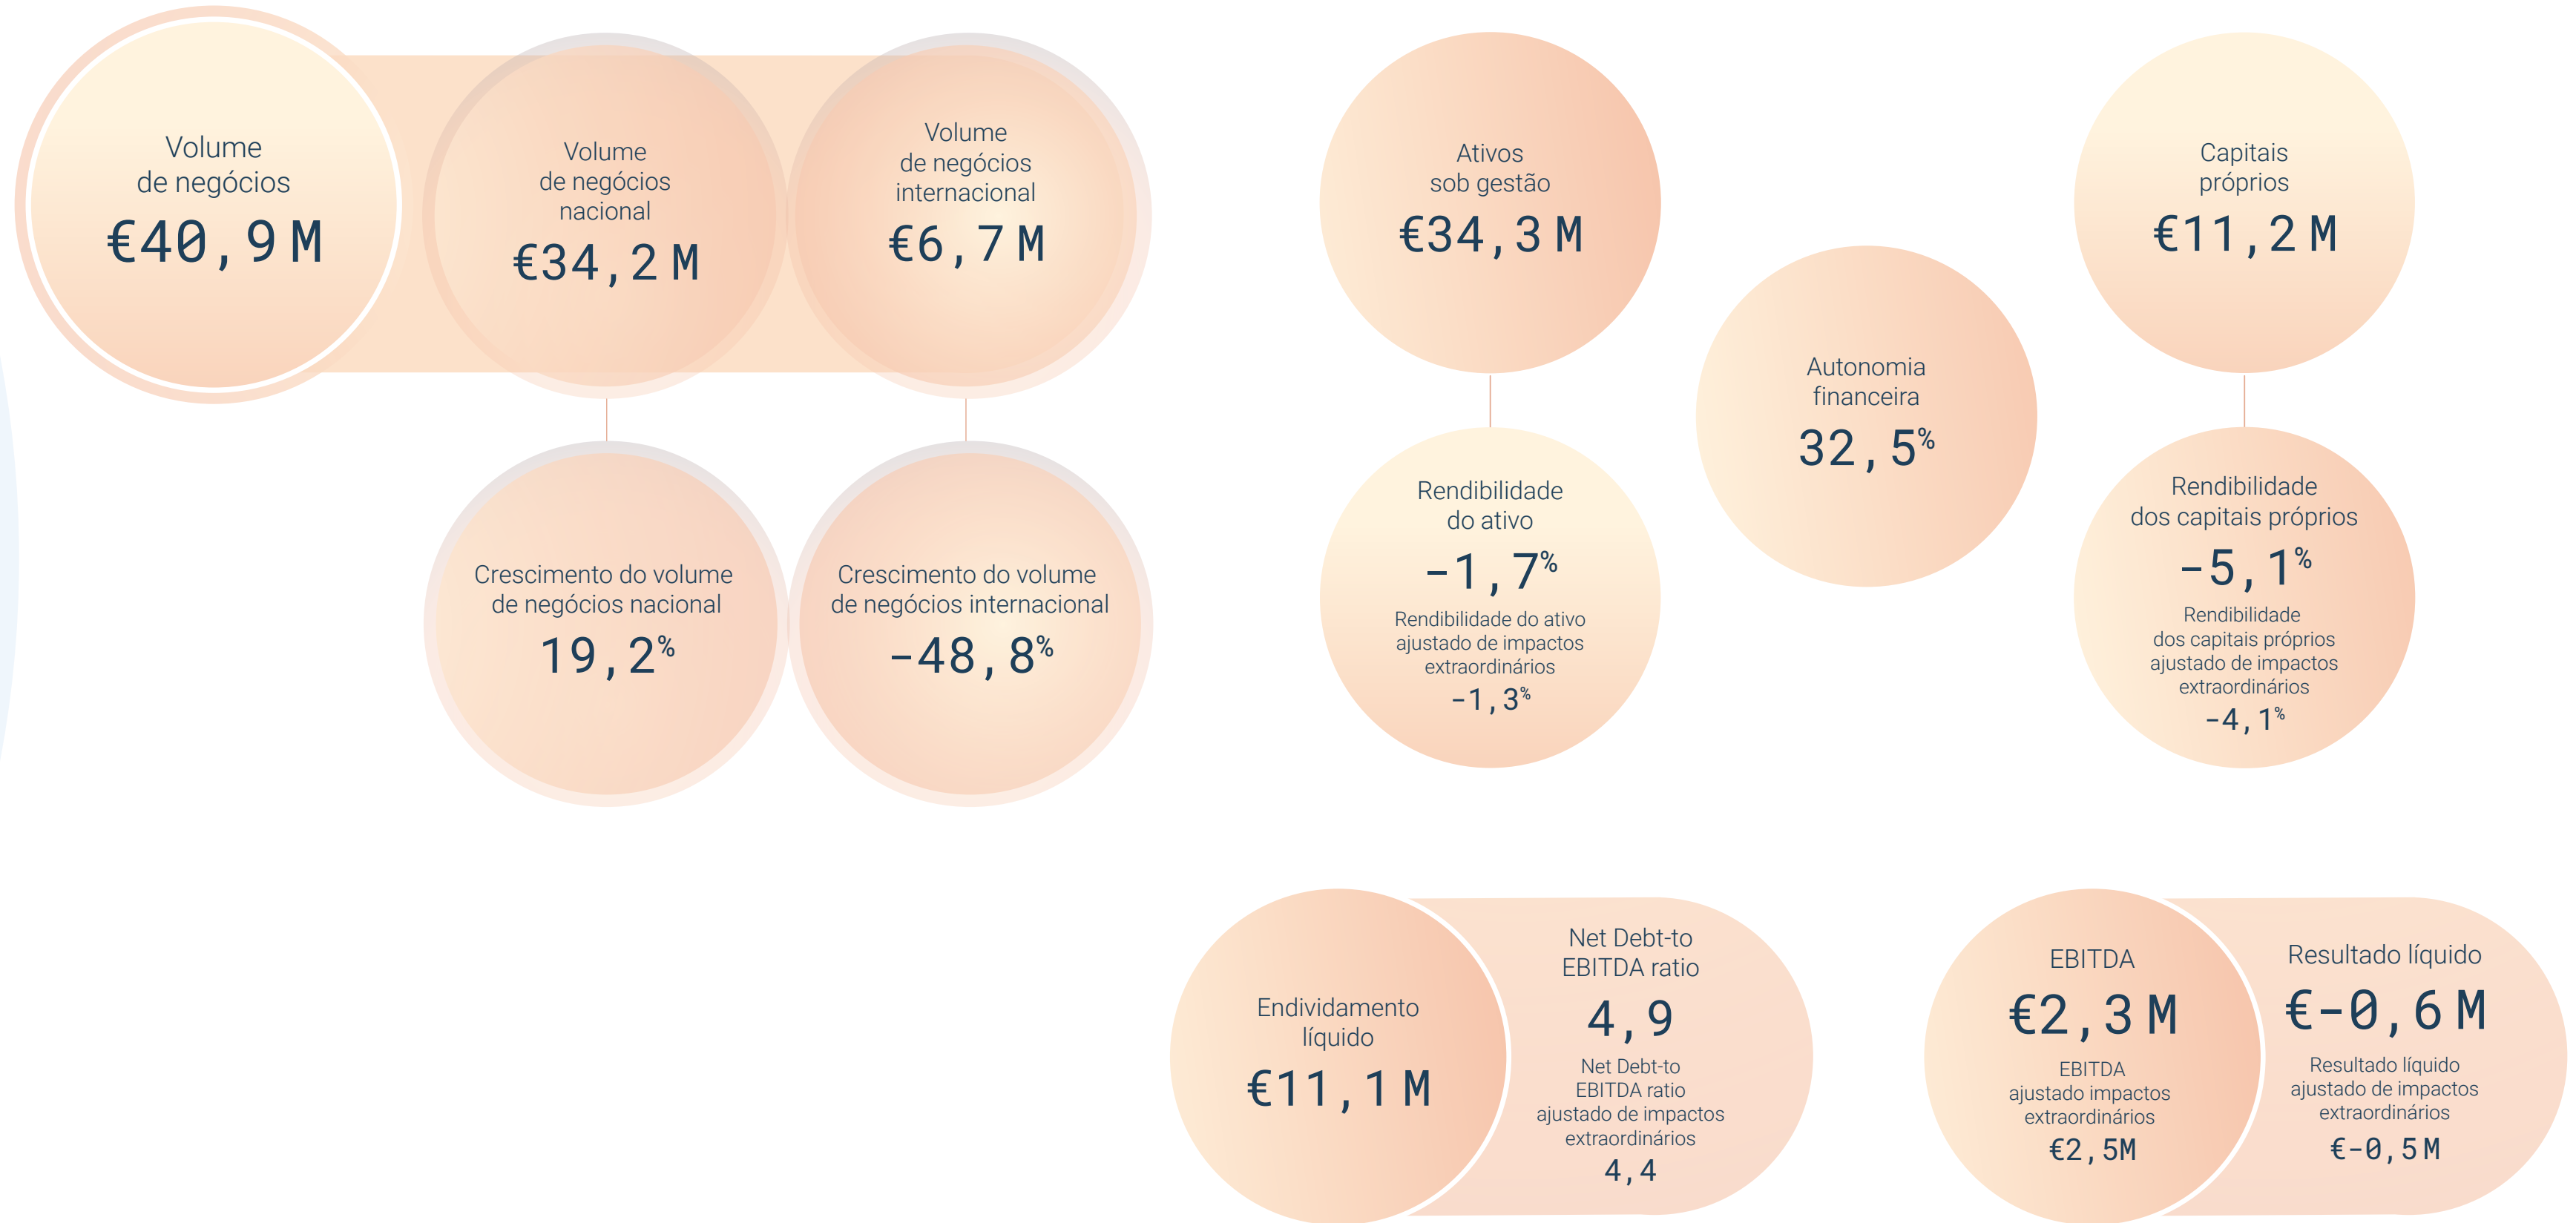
Volume de negócios
€40,9M

Volume de negócios nacional
€34,2M

Volume de negócios internacional
€6,7M

Crescimento do volume de negócios nacional
19,2%

Crescimento do volume de negócios internacional
-48,8%

Ativos sob gestão
€34,3M

Rendibilidade do ativo
-1,7%
Rendibilidade do ativo ajustado de impactos extraordinários
-1,3%

Autonomia financeira
32,5%

Capitais próprios
€11,2M

Rendibilidade dos capitais próprios
-5,1%
Rendibilidade dos capitais próprios ajustado de impactos extraordinários
-4,1%

Endividamento líquido
€11,1M

Net Debt-to EBITDA ratio
4,9
Net Debt-to EBITDA ratio ajustado de impactos extraordinários
4,4

EBITDA
€2,3M
EBITDA ajustado impactos extraordinários
€2,5M

Resultado líquido
€-0,6M
Resultado líquido ajustado de impactos extraordinários
€-0,5M